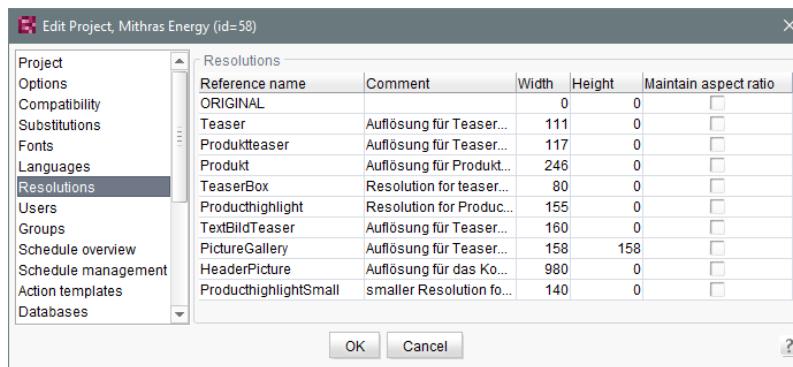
Edit Project, Mithras Energy (id=58)

Project
Options
Compatibility
Substitutions
Fonts
Languages
Resolutions
Users
Groups
Schedule overview
Schedule management
Action templates
Databases

Resolutions

| Reference name | Comment | Width | Height | Maintain aspect ratio |
|---|---|---|---|---|
| ORIGINAL | | 0 | 0 | |
| Teaser | Auflösung für Teaser... | 111 | 0 | |
| Produktteaser | Auflösung für Teaser... | 117 | 0 | |
| Produkt | Auflösung für Produkt... | 246 | 0 | |
| TeaserBox | Resolution for teaser... | 80 | 0 | |
| Producthighlight | Resolution for Produc... | 155 | 0 | |
| TextBildTeaser | Auflösung für Teaser... | 160 | 0 | |
| PictureGallery | Auflösung für Teaser... | 158 | 158 | |
| HeaderPicture | Auflösung für das Ko... | 980 | 0 | |
| ProducthighlightSmall | smaller Resolution fo... | 140 | 0 | |

OK Cancel ?